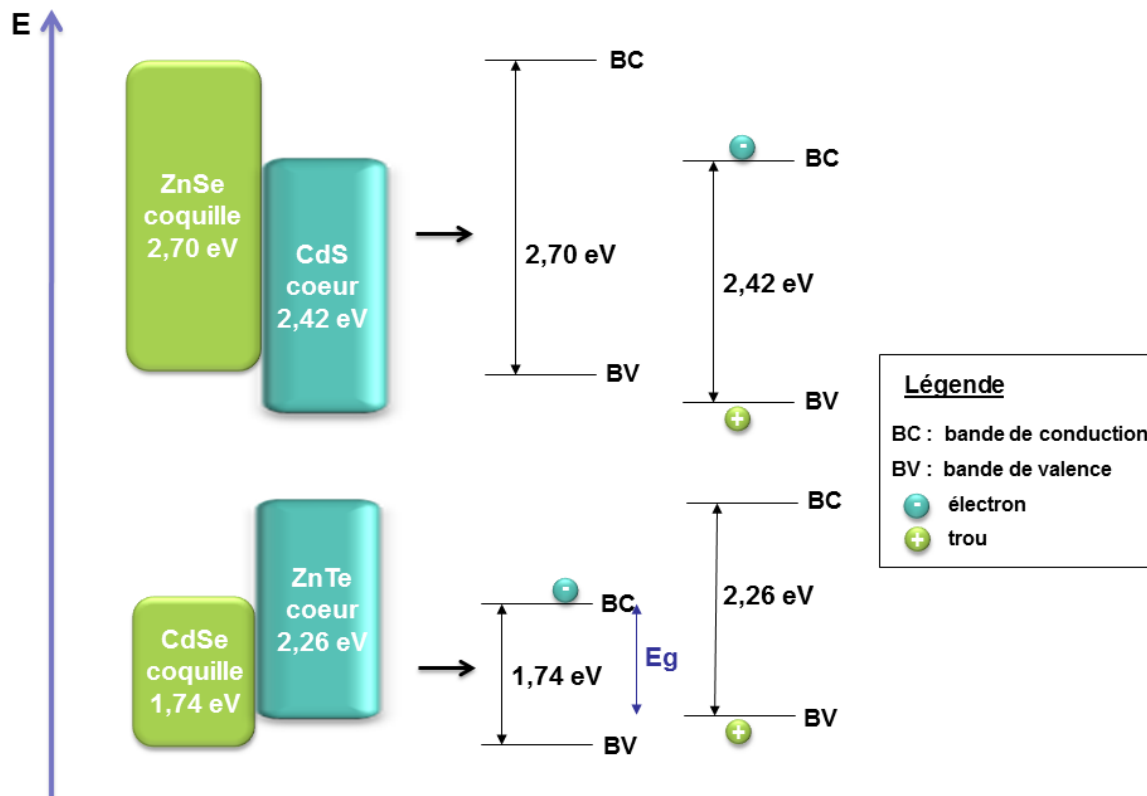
E

ZnSe coquille 2,70 eV

CdS coeur 2,42 eV

BC

2,70 eV

BV

-

BC

2,42 eV

BV

+

Légende

BC : bande de conduction

BV : bande de valence

- électron

+ trou

CdSe coquille 1,74 eV

ZnTe coeur 2,26 eV

-

BC

1,74 eV

BV

Eg

BC

2,26 eV

BV

+